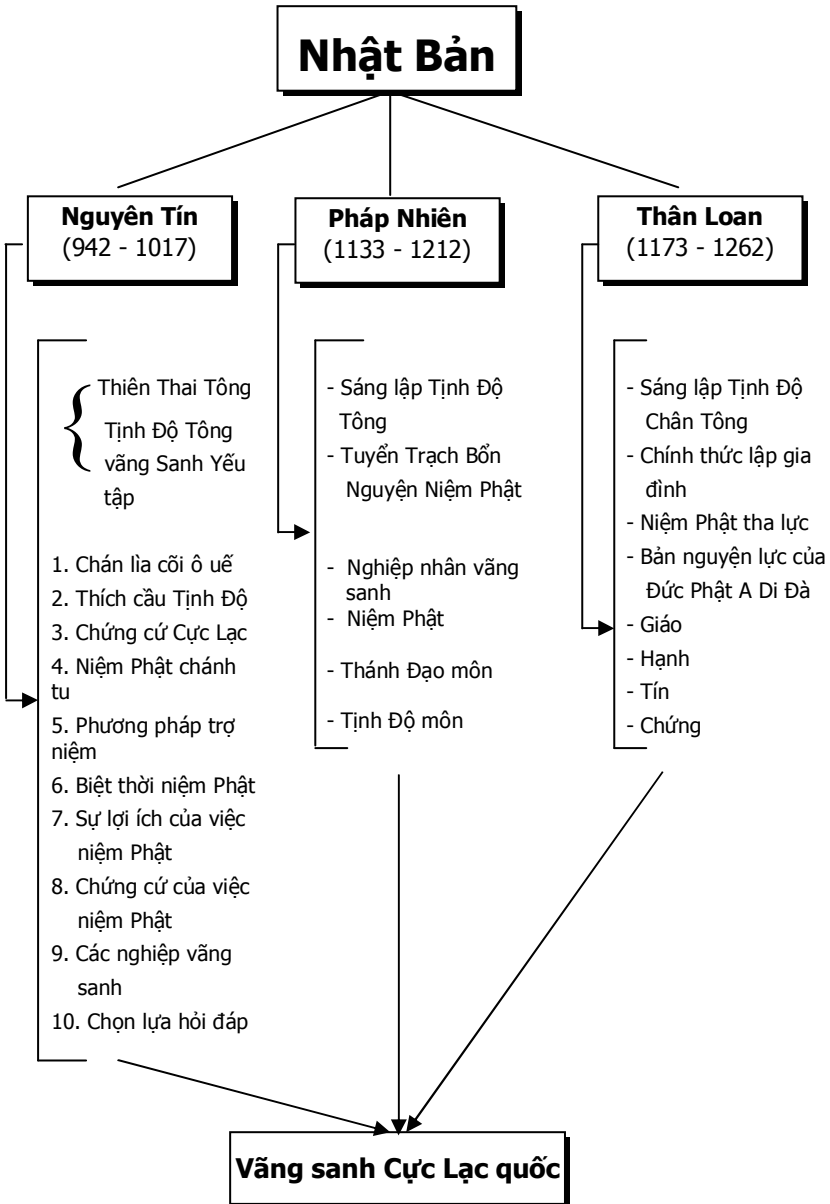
Nhật Bản

Nguyên Tín
(942 - 1017)

Thiên Thai Tông
Tịnh Độ Tông
vãng Sanh Yếu tập

1. Chán lìa cõi ô uế
2. Thích cầu Tịnh Độ
3. Chứng cứ Cực Lạc
4. Niệm Phật chánh tu
5. Phương pháp trợ niệm
6. Biệt thời niệm Phật
7. Sự lợi ích của việc niệm Phật
8. Chứng cứ của việc niệm Phật
9. Các nghiệp vãng sanh
10. Chọn lựa hỏi đáp

Pháp Nhiên
(1133 - 1212)

- Sáng lập Tịnh Độ Tông
- Tuyển Trạch Bổn Nguyện Niệm Phật
- Nghiệp nhân vãng sanh
- Niệm Phật
- Thánh Đạo môn
- Tịnh Độ môn

Thân Loan
(1173 - 1262)

- Sáng lập Tịnh Độ Chân Tông
- Chính thức lập gia đình
- Niệm Phật tha lực
- Bản nguyện lực của Đức Phật A Di Đà
- Giáo
- Hạnh
- Tín
- Chứng

Vãng sanh Cực Lạc quốc